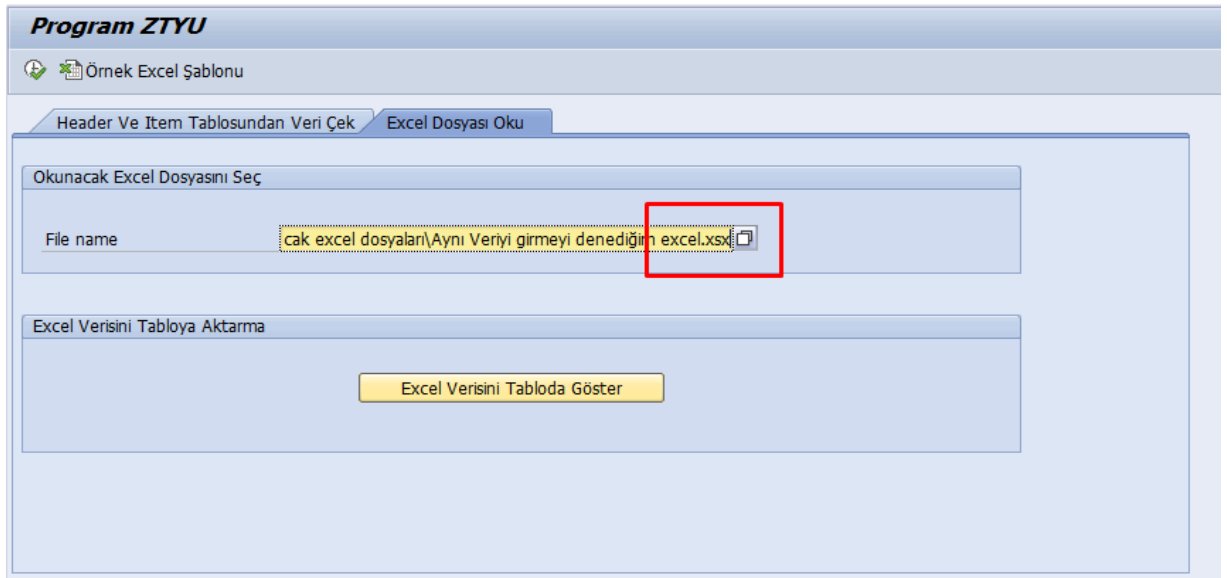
Program ZTYU

Örnek Excel Şablonu

Header Ve Item Tablosundan Veri Çek
Excel Dosyası Oku

Okunacak Excel Dosyasını Seç

File name
cak excel dosyaları\Aynı Veriyi girmeyi denediğim excel.xsx

Excel Verisini Tabloya Aktarma

Excel Verisini Tabloda Göster